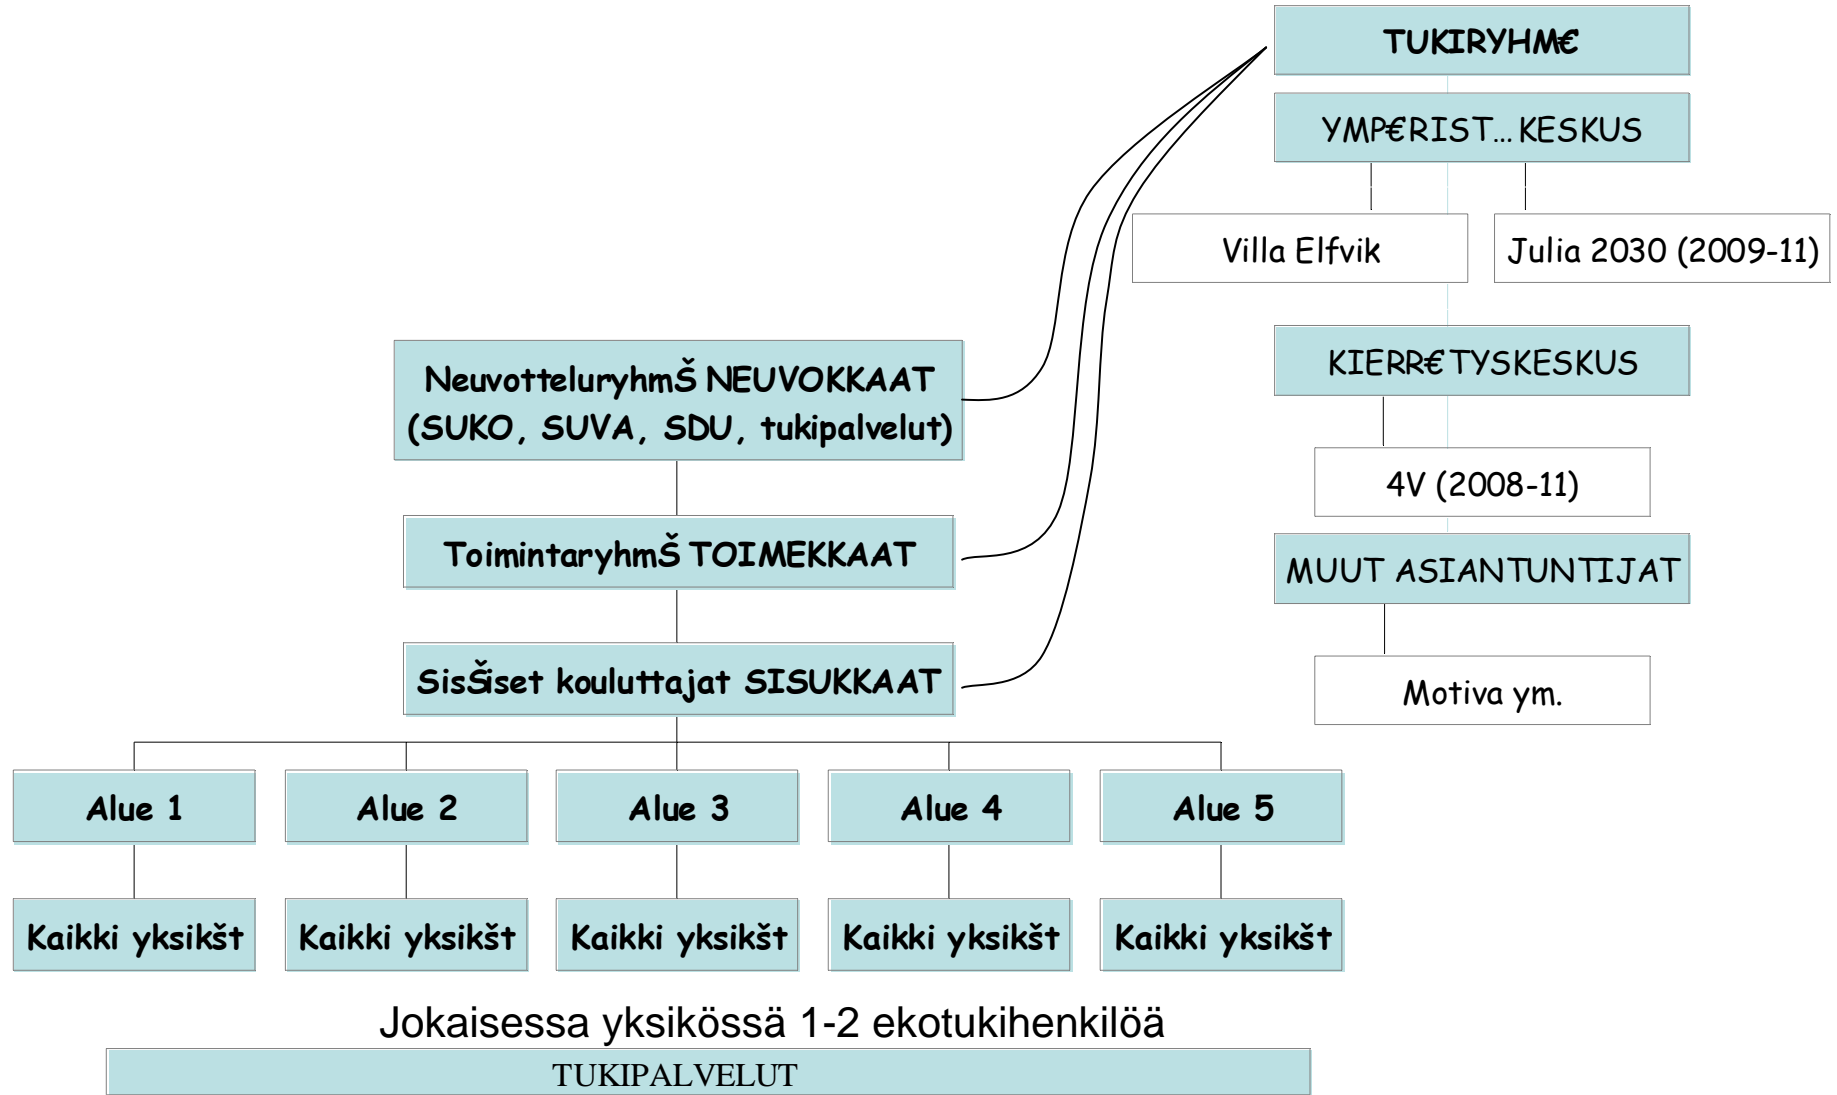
TUKIRYHM€

YMP€RIST…KESKUS

Villa Elfvik

Julia 2030 (2009-11)

Neuvotteluryhmš NEUVOKKAAT (SUKO, SUVA, SDU, tukipalvelut)

KIERR€TYSKESKUS

4V (2008-11)

Toimintaryhmš TOIMEKKAAT

MUUT ASIANTUNTIJAT

Sisšiset kouluttajat SISUKKAAT

Motiva ym.

Alue 1

Alue 2

Alue 3

Alue 4

Alue 5

Kaikki yksikšt

Kaikki yksikšt

Kaikki yksikšt

Kaikki yksikšt

Kaikki yksikšt

Jokaisessa yksikössä 1-2 ekotukihenkilöä

TUKIPALVELUT